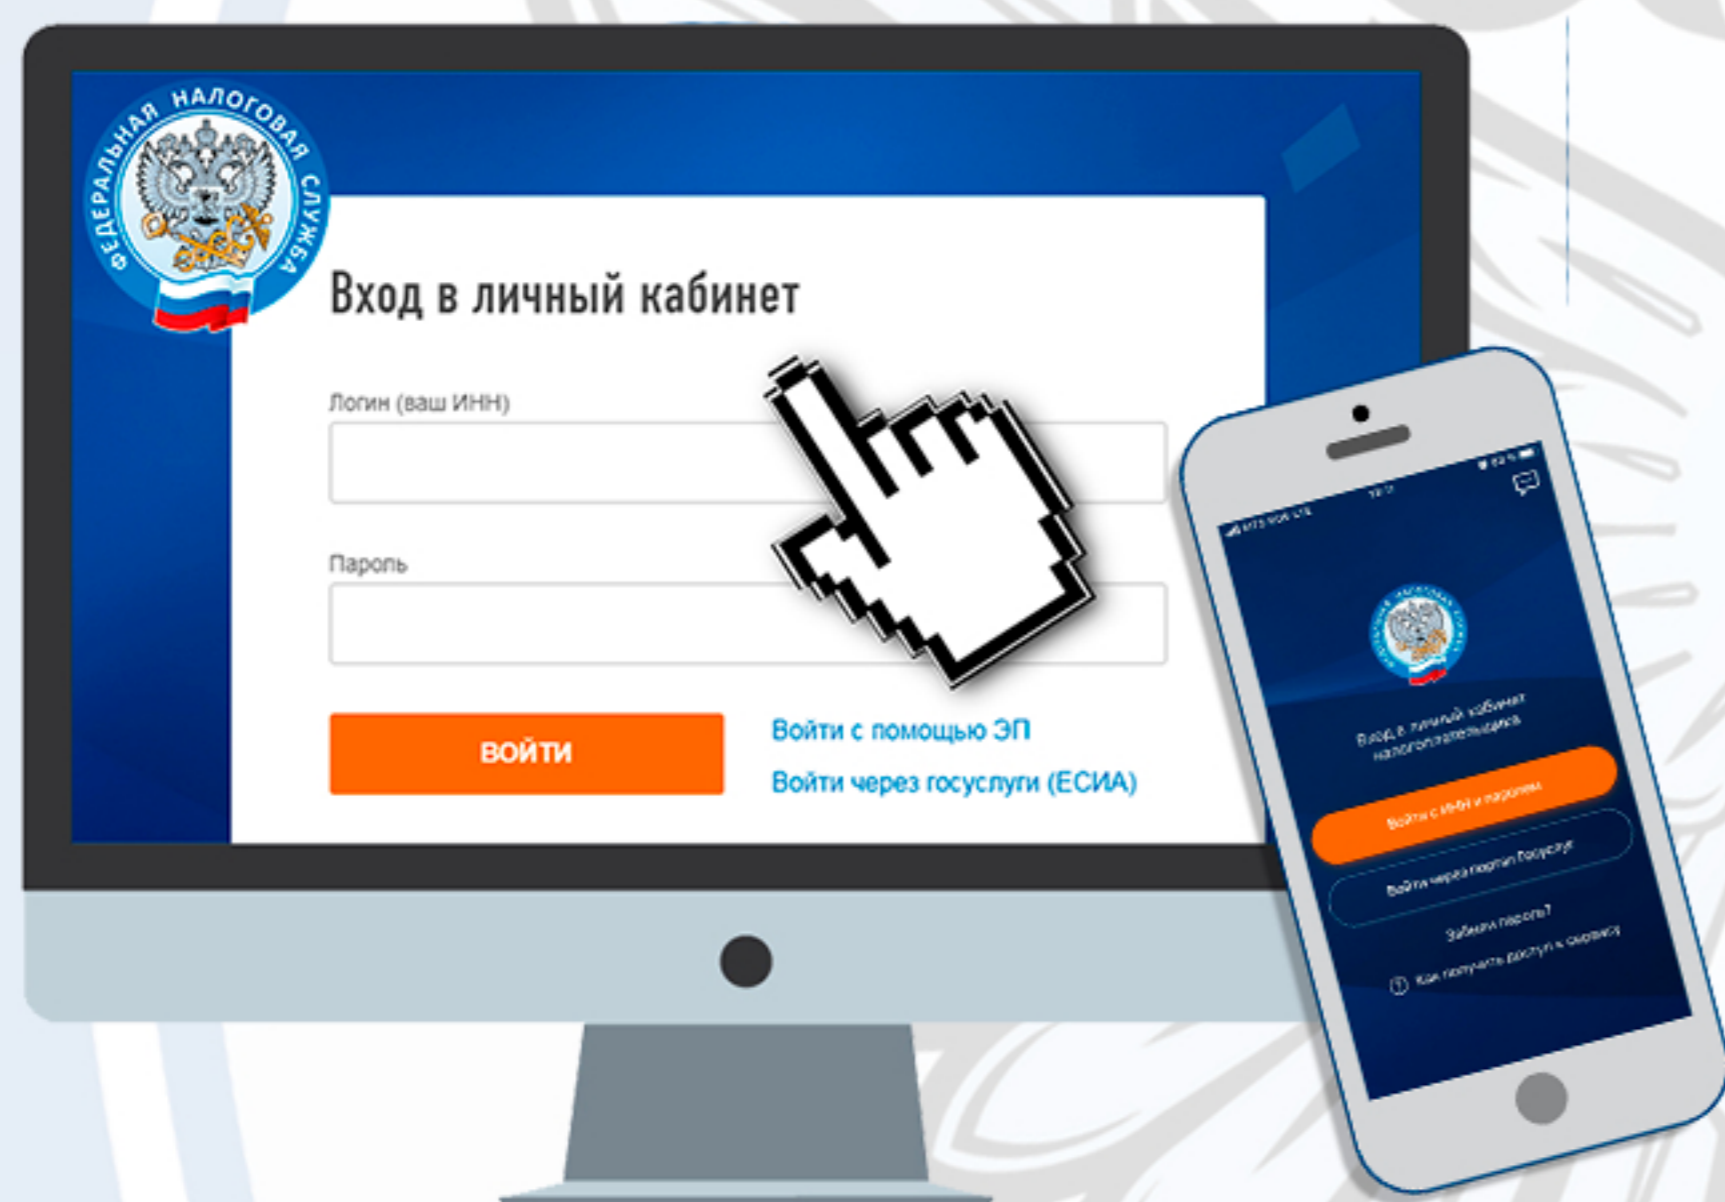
ФЕДЕРАЛЬНАЯ НАЛОГОВАЯ СЛУЖБА

Вход в личный кабинет

Логин (ваш ИНН)

Пароль

ВОЙТИ

Войти с помощью ЭП

Войти через госуслуги (ЕСИА)

Вход в личный кабинет налогоплательщика

Войти с ИНН и паролем

Войти через портал Госуслуг

Забыли пароль?

Как получить доступ к сервису